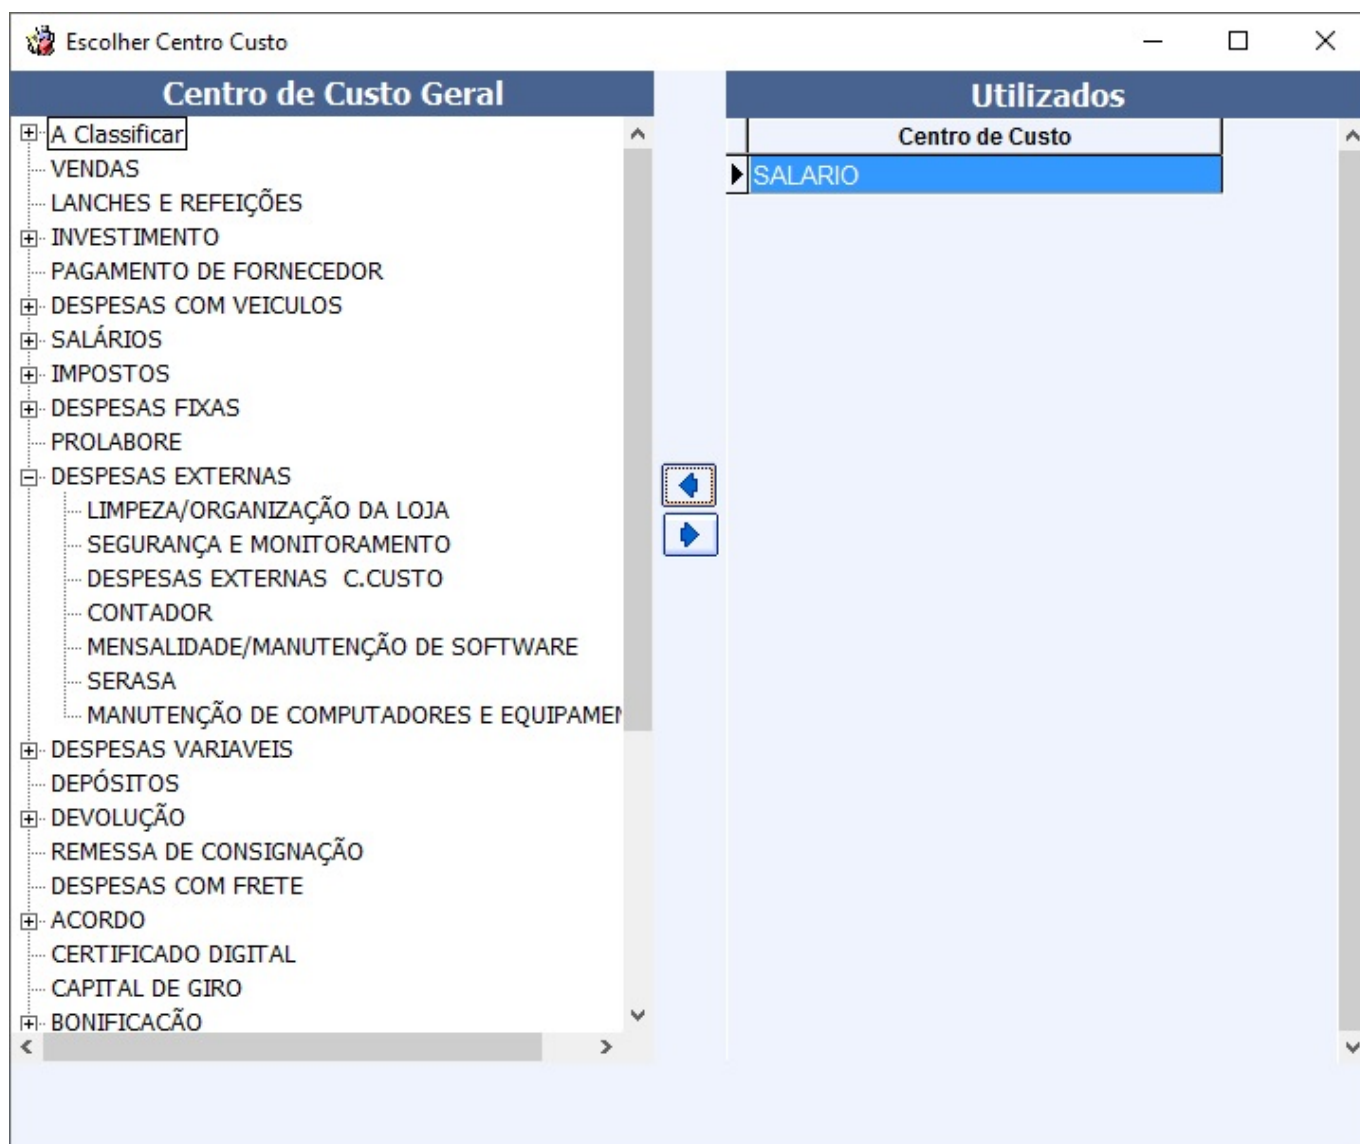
Escolher Centro Custo

Centro de Custo Geral

A Classificar
VENDAS
LANCHES E REFEIÇÕES
INVESTIMENTO
PAGAMENTO DE FORNECEDOR
DESPESAS COM VEICULOS
SALÁRIOS
IMPOSTOS
DESPESAS FIXAS
PROLABORE
DESPESAS EXTERNAS
LIMPEZA/ORGANIZAÇÃO DA LOJA
SEGURANÇA E MONITORAMENTO
DESPESAS EXTERNAS C.CUSTO
CONTADOR
MENSALIDADE/MANUTENÇÃO DE SOFTWARE
SERASA
MANUTENÇÃO DE COMPUTADORES E EQUIPAMEN
DESPESAS VARIAVEIS
DEPÓSITOS
DEVOLUÇÃO
REMESSA DE CONSIGNAÇÃO
DESPESAS COM FRETE
ACORDO
CERTIFICADO DIGITAL
CAPITAL DE GIRO
BONIFICACÃO

Utilizados

| Centro de Custo |
|---|
| SALARIO |